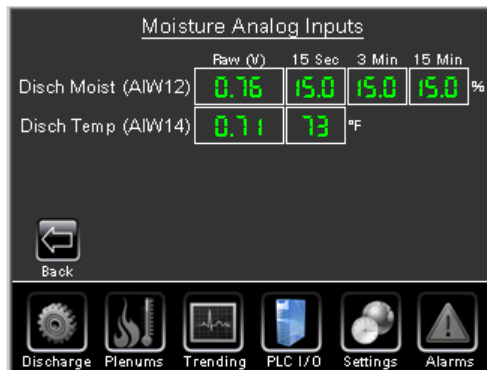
Moisture Analog Inputs

| | Raw (V) | 15 Sec | 3 Min | 15 Min | |
|---|---|---|---|---|---|
| Disch Moist (AIW12) | 0.76 | 15.0 | 15.0 | 15.0 | % |
| Disch Temp (AIW14) | 0.71 | 73 | °F | | |

Back

Discharge Plenums Trending PLC I/O Settings Alarms